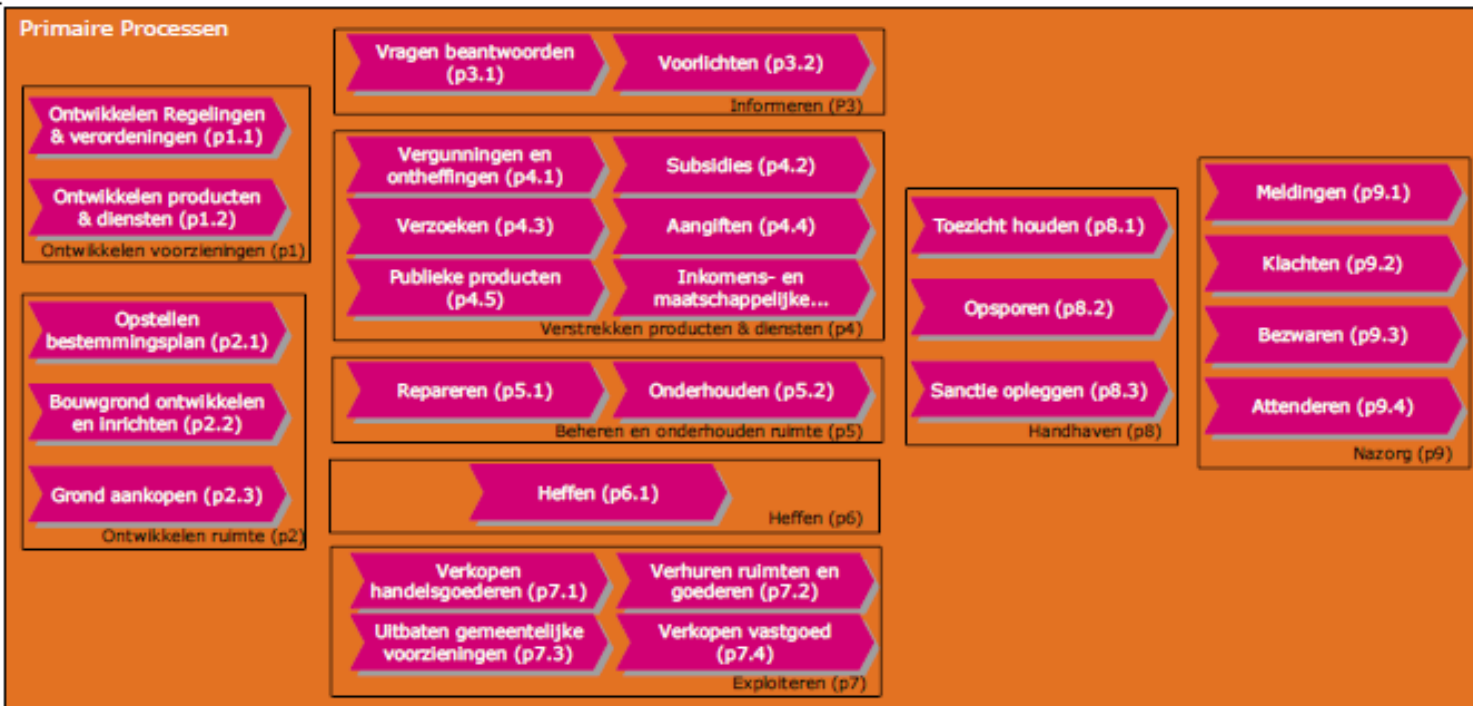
Primaire Processen

Ontwikkelen Regelingen & verordeningen (p1.1)
Ontwikkelen producten & diensten (p1.2)
Ontwikkelen voorzieningen (p1)

Opstellen bestemmingsplan (p2.1)
Bouwgrond ontwikkelen en inrichten (p2.2)
Grond aankopen (p2.3)
Ontwikkelen ruimte (p2)

Vragen beantwoorden (p3.1)
Voorlichten (p3.2)
Informeren (P3)

Vergunningen en ontheffingen (p4.1)
Subsidies (p4.2)
Verzoeken (p4.3)
Aangiften (p4.4)
Publieke producten (p4.5)
Inkomens- en maatschappelijke...
Verstrekken producten & diensten (p4)

Repareren (p5.1)
Onderhouden (p5.2)
Beheren en onderhouden ruimte (p5)

Heffen (p6.1)
Heffen (p6)

Verkopen handelsgoederen (p7.1)
Verhuren ruimten en goederen (p7.2)
Uitbaten gemeentelijke voorzieningen (p7.3)
Verkopen vastgoed (p7.4)
Exploiteren (p7)

Toezicht houden (p8.1)
Opsporen (p8.2)
Sanctie opleggen (p8.3)
Handhaven (p8)

Meldingen (p9.1)
Klachten (p9.2)
Bezwaren (p9.3)
Attenderen (p9.4)
Nazorg (p9)